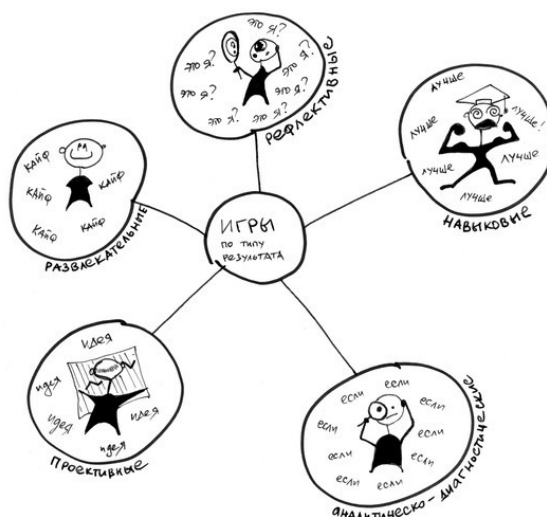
ИГРЫ
по типу
результата

это я?
это я?
это я?
это я?
это я?
это я?
РЕФЛЕКТИВНЫЕ

лучше
лучше!
лучше
лучше
лучше
лучше
НАВЫКОВЫЕ

кайф
кайф
кайф
кайф
кайф
кайф
РАЗВЛЕКАТЕЛЬНЫЕ

идея
идея
идея
идея
идея
ПРОЕКТИВНЫЕ

если
если
если
если
если
если
если
если
АНАЛИТИЧЕСКО-ДИАГНОСТИЧЕСКИЕ